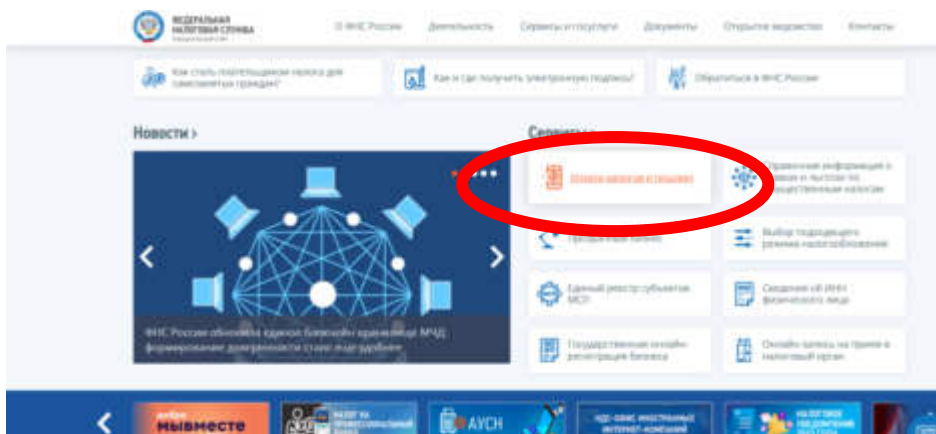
ФЕДЕРАЛЬНАЯ НАЛОГОВАЯ СЛУЖБА

О ФНС России Деятельность Сервисы и госуслуги Документы Открытое ведомство Контакты

Как стать плательщиком налога для самозанятых граждан?

Как и где получить электронную подпись?

Обратиться в ФНС России

Новости >

Сервисы >

ФНС России обновила единое блокчейн хранилище МЧД: формирование доверенности стало еще удобнее

Оплата налогов и пошлин

Справочная информация о ставках и льготах по имущественным налогам

Прозрачный бизнес

Выбор подходящего режима налогообложения

Единый реестр субъектов МСП

Сведения об ИНН физического лица

Государственная онлайн-регистрация бизнеса

Онлайн запись на прием в налоговый орган

мывместе

АУСН